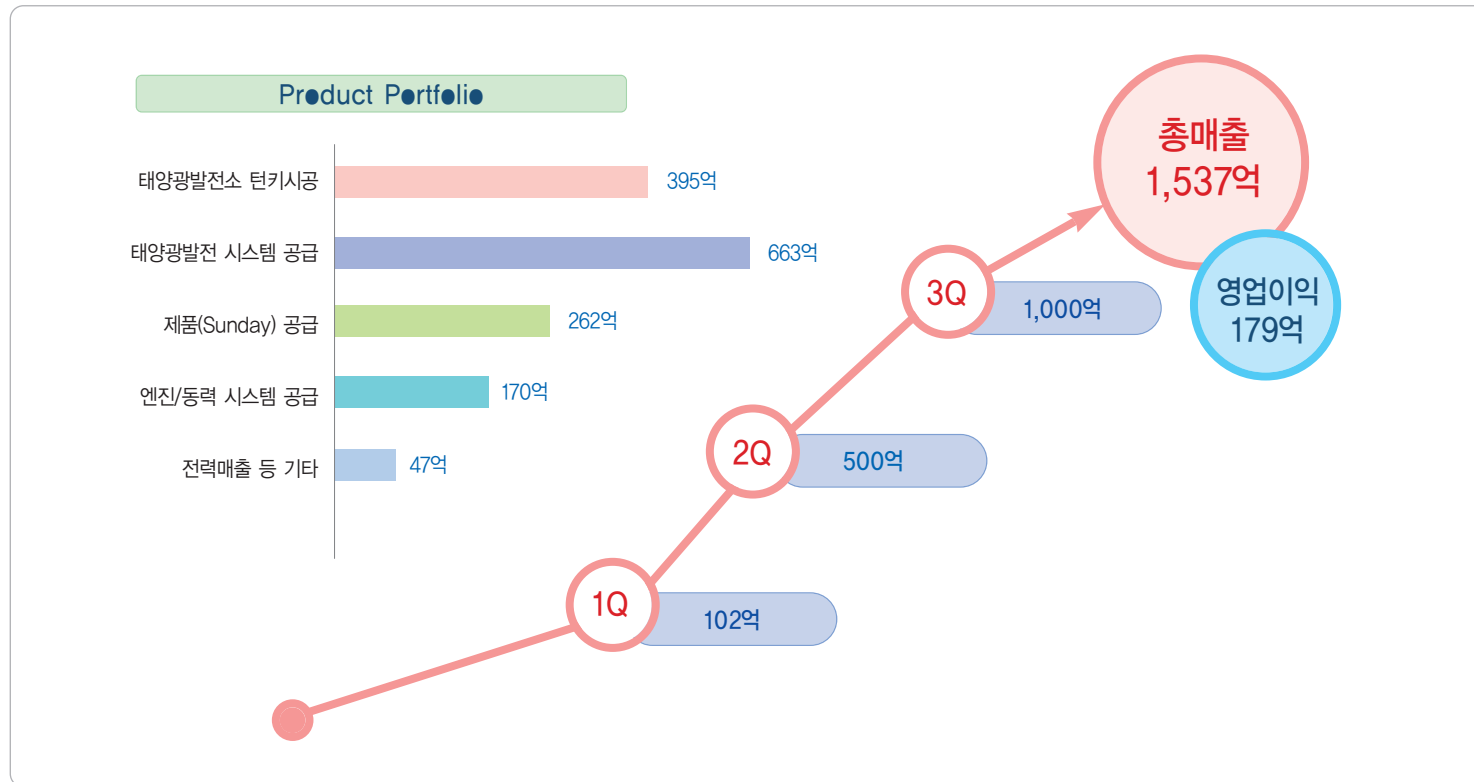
Product Portfolio

태양광발전소 턴키시공 395억

태양광발전 시스템 공급 663억

제품(Sunday) 공급 262억

엔진/동력 시스템 공급 170억

전력매출 등 기타 47억

총매출
1,537억

영업이익
179억

3Q 1,000억

2Q 500억

1Q 102억